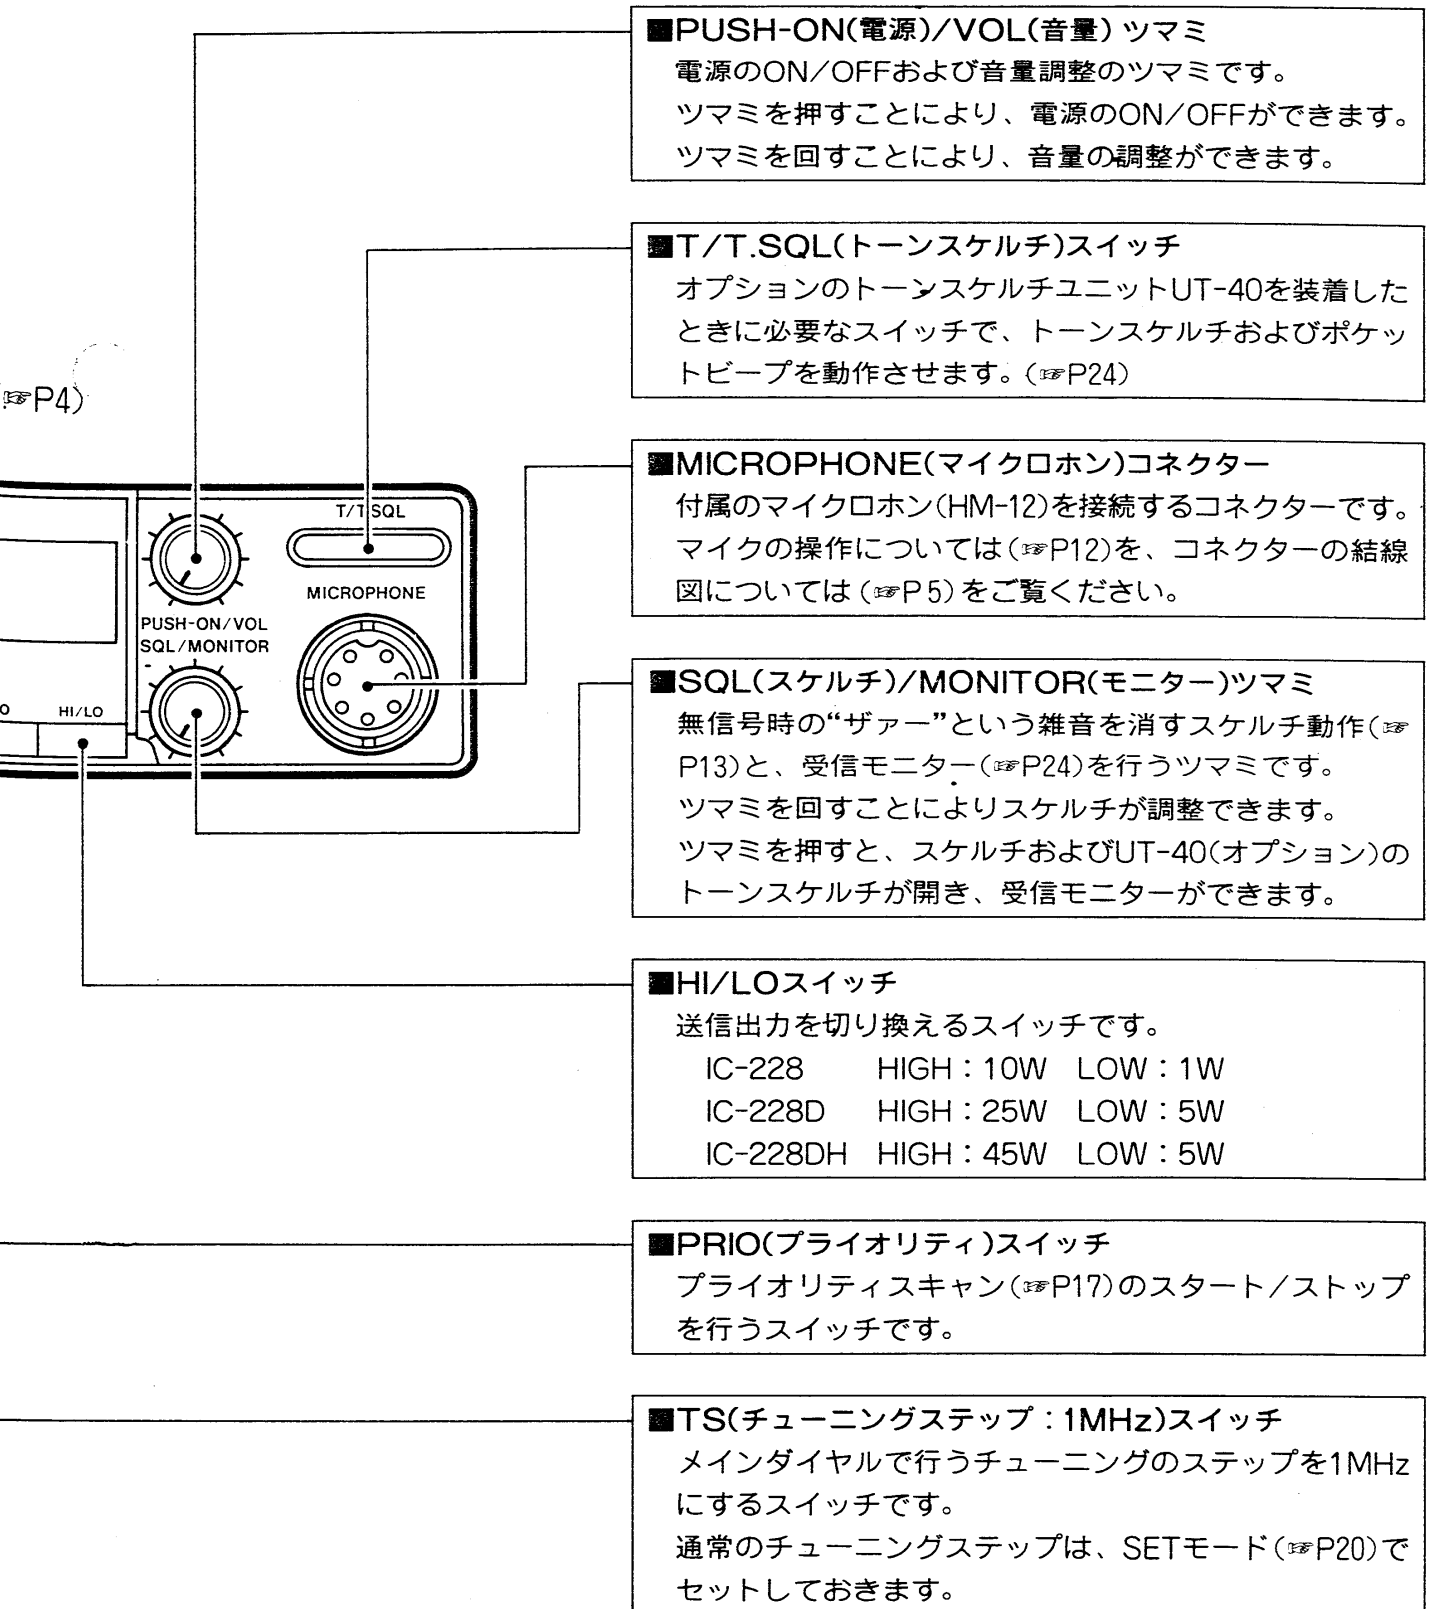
☞P4)

T/T.SQL
MICROPHONE
PUSH-ON/VOL
SQL/MONITOR
O
HI/LO

■PUSH-ON(電源)/VOL(音量) ツマミ
電源のON/OFFおよび音量調整のツマミです。
ツマミを押すことにより、電源のON/OFFができます。
ツマミを回すことにより、音量の調整ができます。

■T/T.SQL(トーンスケルチ)スイッチ
オプションのトーンスケルチユニットUT-40を装着したときに必要なスイッチで、トーンスケルチおよびポケットビープを動作させます。(☞P24)

■MICROPHONE(マイクロホン)コネクター
付属のマイクロホン(HM-12)を接続するコネクターです。マイクの操作については(☞P12)を、コネクターの結線図については(☞P 5)をご覧ください。

■SQL(スケルチ)/MONITOR(モニター)ツマミ
無信号時の“ザァー”という雑音を消すスケルチ動作(☞P13)と、受信モニター(☞P24)を行うツマミです。
ツマミを回すことによりスケルチが調整できます。
ツマミを押すと、スケルチおよびUT-40(オプション)のトーンスケルチが開き、受信モニターができます。

■HI/LOスイッチ
送信出力を切り換えるスイッチです。
IC-228 HIGH：10W LOW：1W
IC-228D HIGH：25W LOW：5W
IC-228DH HIGH：45W LOW：5W

■PRIO(プライオリティ)スイッチ
プライオリティスキャン(☞P17)のスタート/ストップを行うスイッチです。

■TS(チューニングステップ：1MHz)スイッチ
メインダイヤルで行うチューニングのステップを1MHzにするスイッチです。
通常のチューニングステップは、SETモード(☞P20)でセットしておきます。